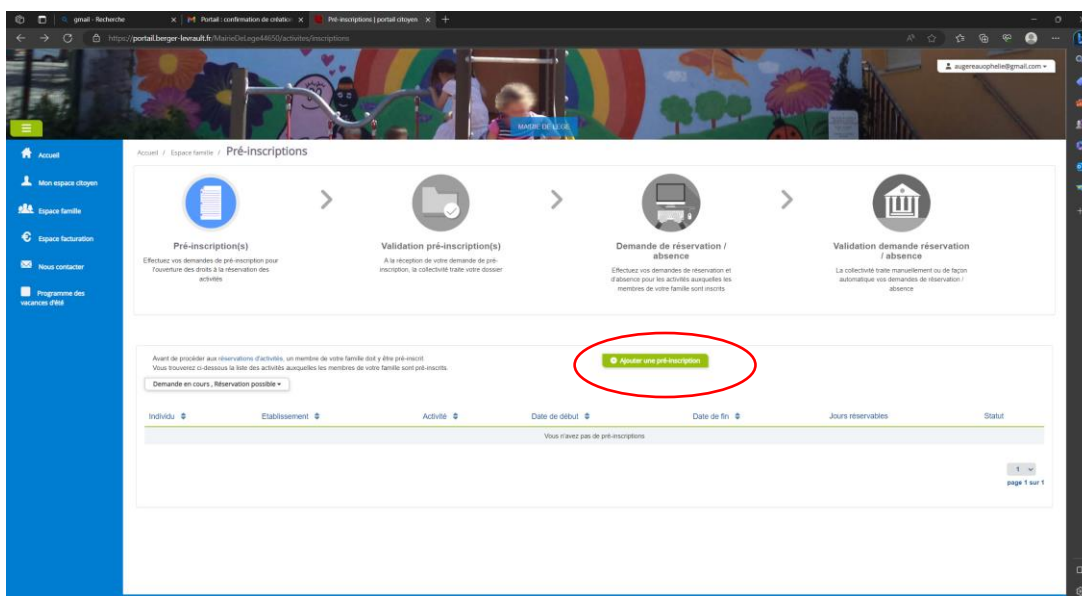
gmail - Recherche
Portail : confirmation de création
Pré-inscriptions | portail citoyen
https://portail.berger-levrault.fr/MairieDeLege44650/activites/inscriptions

augereauophelie@gmail.com

MAIRIE DE LEGE

Accueil
Mon espace citoyen
Espace famille
Espace facturation
Nous contacter
Programme des vacances d'été

Accueil / Espace famille / Pré-inscriptions

Pré-inscription(s)
Effectuez vos demandes de pré-inscription pour l'ouverture des droits à la réservation des activités

Validation pré-inscription(s)
A la réception de votre demande de pré-inscription, la collectivité traite votre dossier

Demande de réservation / absence
Effectuez vos demandes de réservation et d'absence pour les activités auxquelles les membres de votre famille sont inscrits

Validation demande réservation / absence
La collectivité traite manuellement ou de façon automatique vos demandes de réservation / absence

Avant de procéder aux réservations d'activités, un membre de votre famille doit y être pré-inscrit.
Vous trouverez ci-dessous la liste des activités auxquelles les membres de votre famille sont pré-inscrits.

Ajouter une pré-inscription

Demande en cours , Réservation possible

| Individu | Etablissement | Activité | Date de début | Date de fin | Jours réservables | Statut |
|---|---|---|---|---|---|---|
| Vous n'avez pas de pré-inscriptions | | | | | | |

1
page 1 sur 1